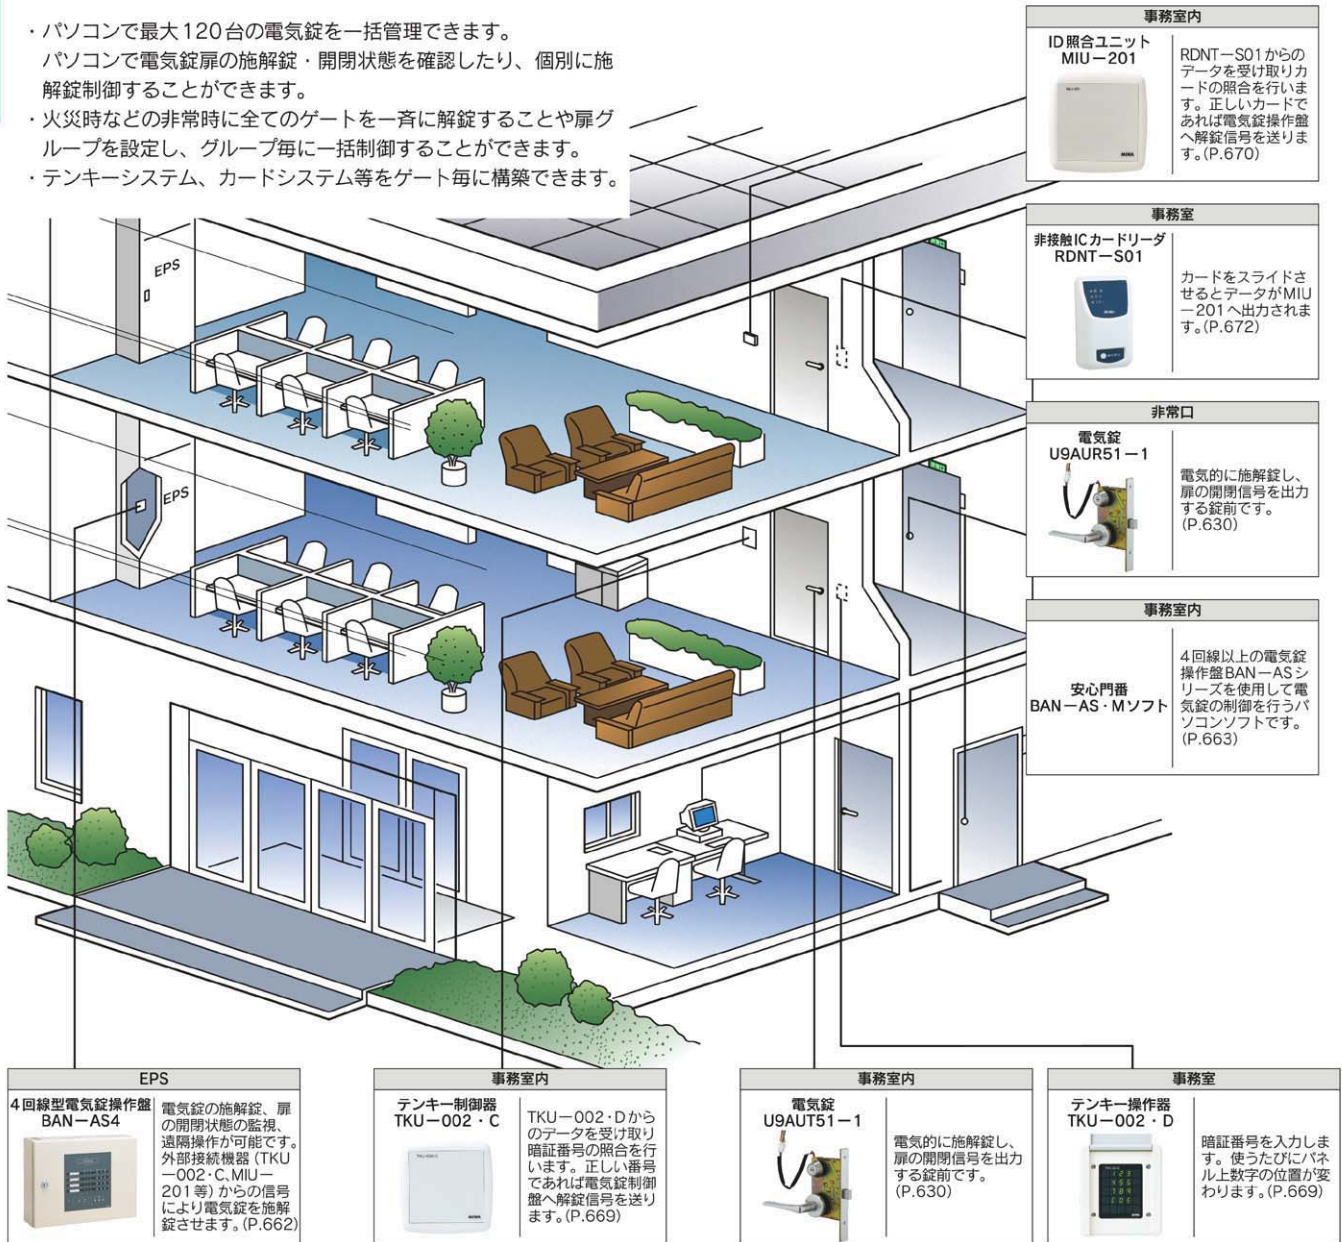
・パソコンで最大120台の電気錠を一括管理できます。
パソコンで電気錠扉の施解錠・開閉状態を確認したり、個別に施解錠制御することができます。
・火災時などの非常時に全てのゲートを一斉に解錠することや扉グループを設定し、グループ毎に一括制御することができます。
・テンキーシステム、カードシステム等をゲート毎に構築できます。

EPS

EPS

事務室内
ID照合ユニット
MIU－201
RDNT－S01からのデータを受け取りカードの照合を行います。正しいカードであれば電気錠操作盤へ解錠信号を送ります。(P.670)

事務室
非接触ICカードリーダ
RDNT－S01
カードをスライドさせるとデータがMIU－201へ出力されます。(P.672)

非常口
電気錠
U9AUR51－1
電気的に施解錠し、扉の開閉信号を出力する錠前です。(P.630)

事務室内
安心門番
BAN－AS・Mソフト
4回線以上の電気錠操作盤BAN－ASシリーズを使用して電気錠の制御を行うパソコンソフトです。(P.663)

EPS
4回線型電気錠操作盤
BAN－AS4
電気錠の施解錠、扉の開閉状態の監視、遠隔操作が可能です。外部接続機器（TKU－002･C､MIU－201等）からの信号により電気錠を施解錠させます。(P.662)

事務室内
テンキー制御器
TKU－002・C
TKU－002･Dからのデータを受け取り暗証番号の照合を行います。正しい番号であれば電気錠制御盤へ解錠信号を送ります。(P.669)

事務室内
電気錠
U9AUT51－1
電気的に施解錠し、扉の開閉信号を出力する錠前です。(P.630)

事務室
テンキー操作器
TKU－002・D
暗証番号を入力します。使うたびにパネル上数字の位置が変わります。(P.669)